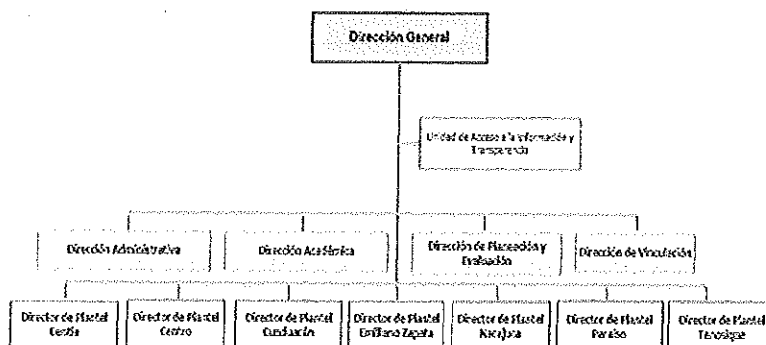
Dirección General

Unidad de Acceso a la Información y Transparencia

Dirección Administrativa

Dirección Académica

Dirección de Planeación y Evaluación

Dirección de Vinculación

Director de Plantel Centla

Director de Plantel Centro

Director de Plantel Cunduacán

Director de Plantel Emiliano Zapata

Director de Plantel Nacajuca

Director de Plantel Paraíso

Director de Plantel Tenosique